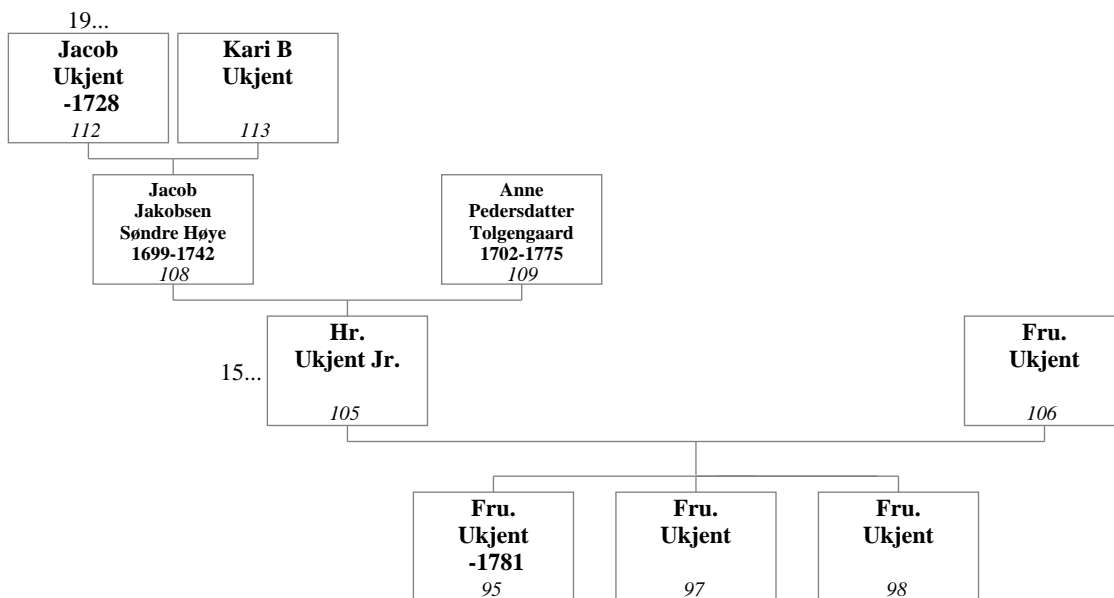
19...

**Jacob Ukjent -1728**
112

**Kari B Ukjent**
113

**Jacob Jakobsen Søndre Høye 1699-1742**
108

**Anne Pedersdatter Tolgengaard 1702-1775**
109

15...

**Hr. Ukjent Jr.**
105

**Fru. Ukjent**
106

**Fru. Ukjent -1781**
95

**Fru. Ukjent**
97

**Fru. Ukjent**
98